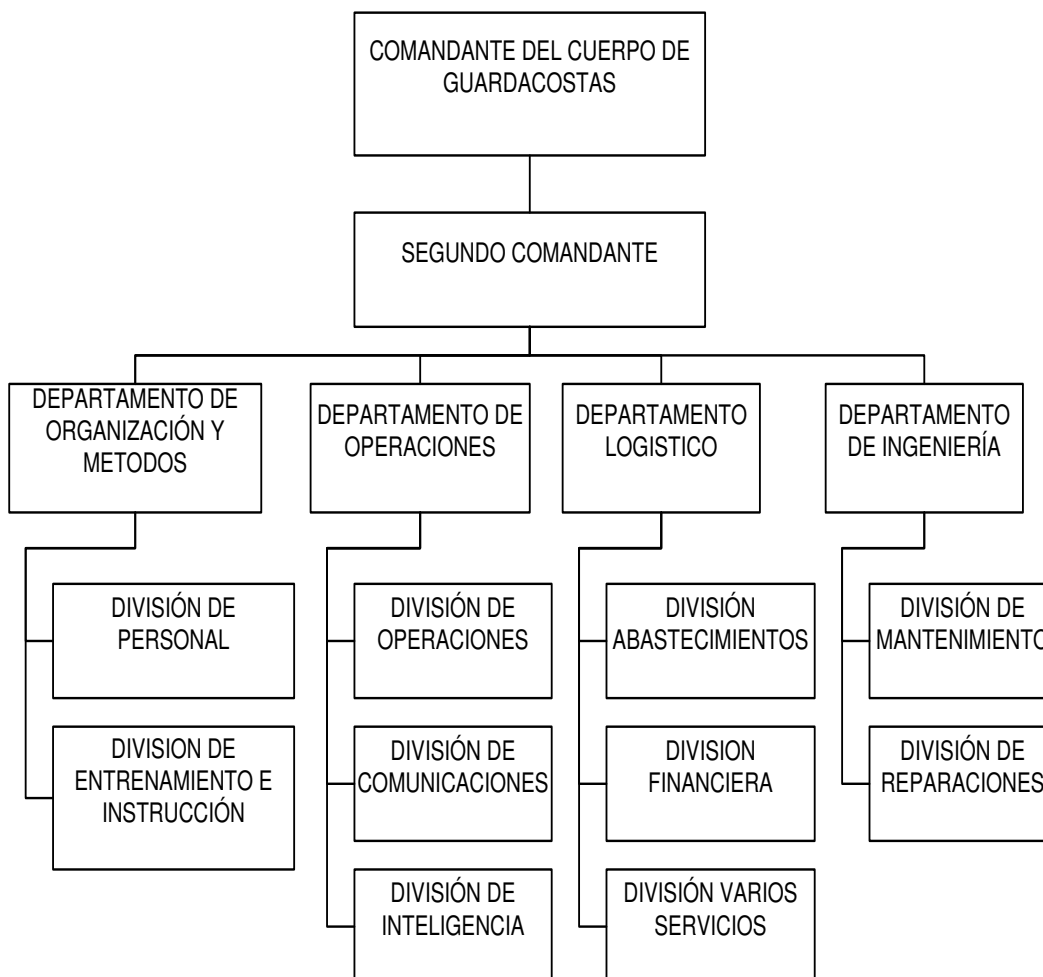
COMANDANTE DEL CUERPO DE GUARDACOSTAS

SEGUNDO COMANDANTE

DEPARTAMENTO DE ORGANIZACIÓN Y METODOS

DIVISIÓN DE PERSONAL

DIVISION DE ENTRENAMIENTO E INSTRUCCIÓN

DEPARTAMENTO DE OPERACIONES

DIVISIÓN DE OPERACIONES

DIVISIÓN DE COMUNICACIONES

DIVISIÓN DE INTELIGENCIA

DEPARTAMENTO LOGISTICO

DIVISIÓN ABASTECIMIENTOS

DIVISION FINANCIERA

DIVISIÓN VARIOS SERVICIOS

DEPARTAMENTO DE INGENIERÍA

DIVISIÓN DE MANTENIMIENTO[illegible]

DIVISIÓN DE REPARACIONES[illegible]